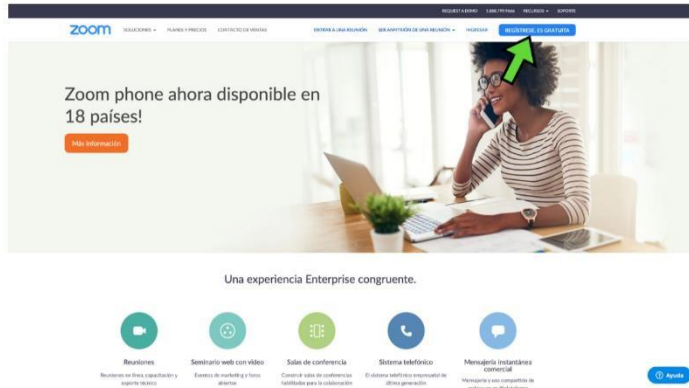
REQUEST A DEMO 1.888.799.9666 RECURSOS SOPORTE

zoom SOLUCIONES PLANES Y PRECIOS CONTACTO DE VENTAS ENTRAR A UNA REUNIÓN SER ANFITRIÓN DE UNA REUNIÓN INGRESAR REGÍSTRESE, ES GRATUITA

Zoom phone ahora disponible en 18 países!

Más información

Una experiencia Enterprise congruente.

Reuniones
Reuniones en línea, capacitación y soporte técnico

Seminario web con video
Eventos de marketing y foros abiertos

Salas de conferencia
Construir salas de conferencias habilitadas para la colaboración

Sistema telefónico
El sistema telefónico empresarial de última generación

Mensajería instantánea comercial
Mensajería y uso compartido de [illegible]

Ayuda